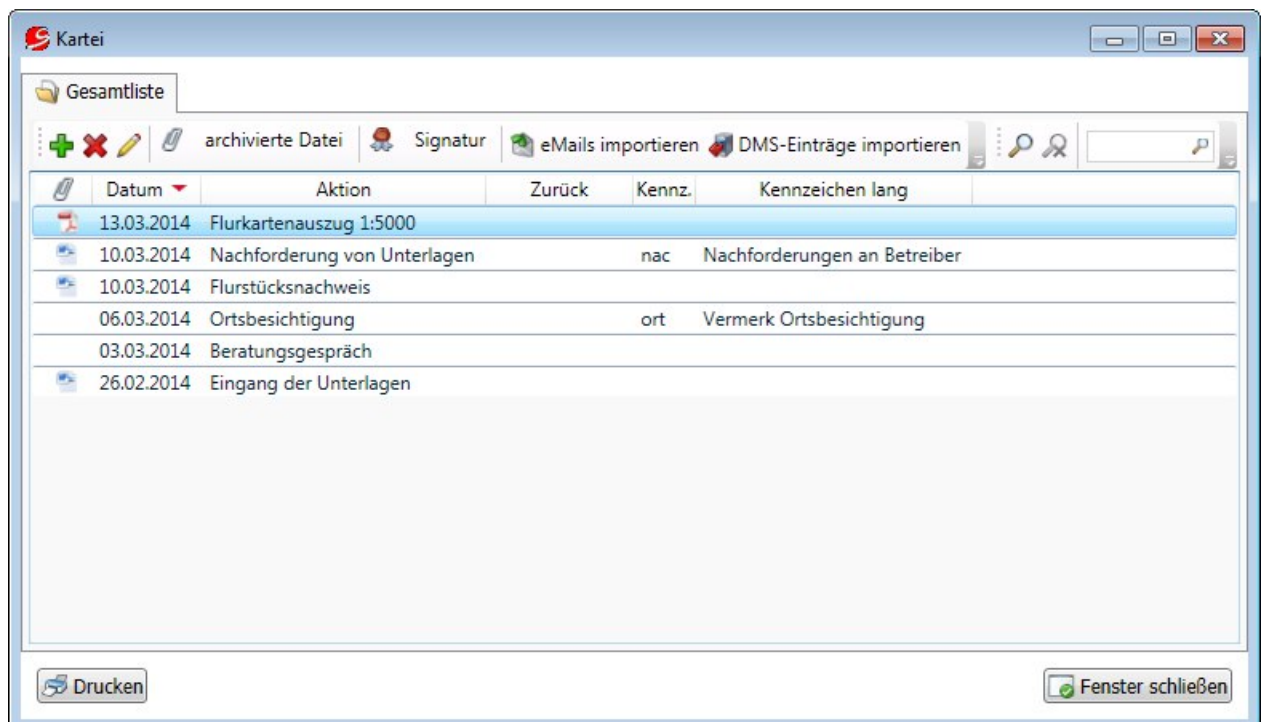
Kartei

Gesamtliste

archivierte Datei | Signatur | eMails importieren | DMS-Einträge importieren

| | Datum | Aktion | Zurück | Kennz. | Kennzeichen lang |
|---|---|---|---|---|---|
| | 13.03.2014 | Flurkartenauszug 1:5000 | | | |
| | 10.03.2014 | Nachforderung von Unterlagen | | nac | Nachforderungen an Betreiber |
| | 10.03.2014 | Flurstücksnachweis | | | |
| | 06.03.2014 | Ortsbesichtigung | | ort | Vermerk Ortsbesichtigung |
| | 03.03.2014 | Beratungsgespräch | | | |
| | 26.02.2014 | Eingang der Unterlagen | | | |

Drucken

Fenster schließen